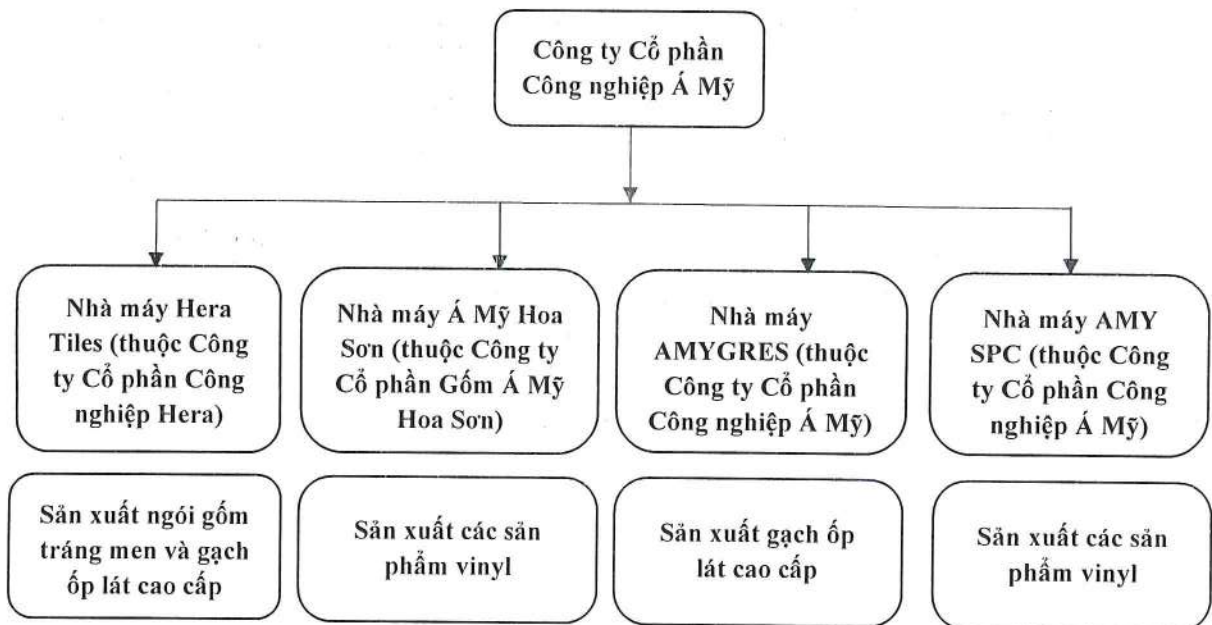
Công ty Cổ phần Công nghiệp Á Mỹ

Nhà máy Hera Tiles (thuộc Công ty Cổ phần Công nghiệp Hera)

Nhà máy Á Mỹ Hoa Sơn (thuộc Công ty Cổ phần Gốm Á Mỹ Hoa Sơn)

Nhà máy AMYGRES (thuộc Công ty Cổ phần Công nghiệp Á Mỹ)

Nhà máy AMY SPC (thuộc Công ty Cổ phần Công nghiệp Á Mỹ)

Sản xuất ngói gốm tráng men và gạch ốp lát cao cấp

Sản xuất các sản phẩm vinyl

Sản xuất gạch ốp lát cao cấp

Sản xuất các sản phẩm vinyl